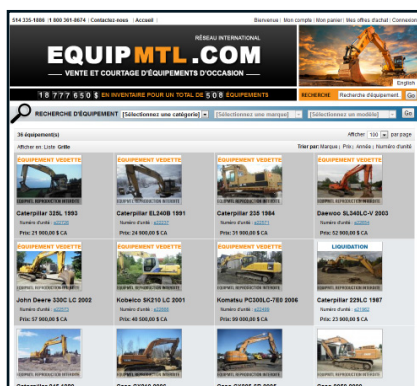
514 335-1886 | 1 800 361-8674 | Contactez-nous | Accueil | Bienvenue | Mon compte | Mon panier | Mes offres d'achat | Connexion

RÉSEAU INTERNATIONAL

EQUIPMTL.COM

VENTE ET COURTAGE D'ÉQUIPEMENTS D'OCCASION

18 777 650 $ EN INVENTAIRE POUR UN TOTAL DE 508 ÉQUIPEMENTS

English

RECHERCHE | Recherche d'équipement | Go

RECHERCHE D'ÉQUIPEMENT [Sélectionnez une catégorie] [Sélectionnez une marque] [Sélectionnez un modèle] Go

36 équipement(s)

Afficher 100 par page

Afficher en: Liste Grille

Trier par: Marque | Prix | Année | Numéro d'unité

ÉQUIPEMENT VEDETTE
Caterpillar 320L 1993
Numéro d'unité: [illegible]
Prix: 21 900,00 $ CA

ÉQUIPEMENT VEDETTE
Caterpillar EL240B 1991
Numéro d'unité: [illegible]
Prix: 24 900,00 $ CA

ÉQUIPEMENT VEDETTE
Caterpillar 235 1984
Numéro d'unité: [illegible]
Prix: 31 900,00 $ CA

ÉQUIPEMENT VEDETTE
Daewoo SL340LC-V 2003
Numéro d'unité: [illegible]
Prix: 52 900,00 $ CA

ÉQUIPEMENT VEDETTE
John Deere 330C LC 2002
Numéro d'unité: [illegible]
Prix: 57 900,00 $ CA

ÉQUIPEMENT VEDETTE
Kobelco SK210 LC 2001
Numéro d'unité: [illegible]
Prix: 40 500,00 $ CA

ÉQUIPEMENT VEDETTE
Komatsu PC300LC-7E0 2006
Numéro d'unité: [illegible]
Prix: 99 000,00 $ CA

LIQUIDATION
Caterpillar 229LC 1987
Numéro d'unité: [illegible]
Prix: 23 900,00 $ CA

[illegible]